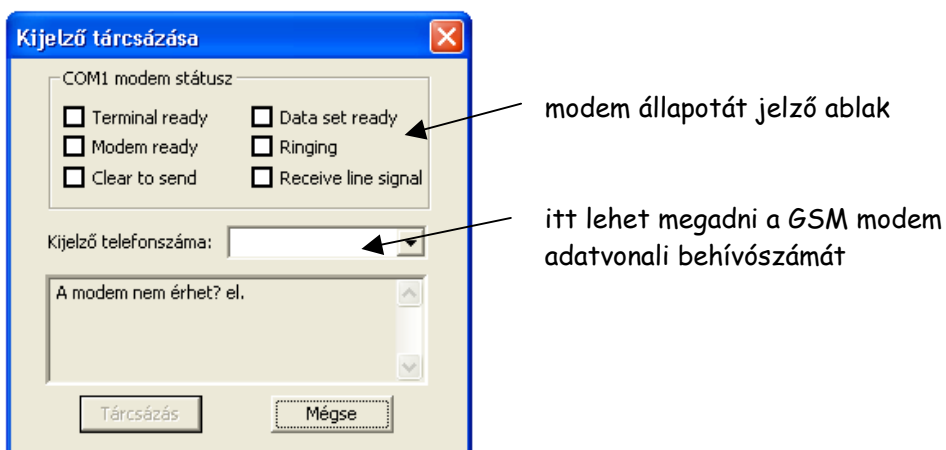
Kijelző tárcsázása

COM1 modem státusz

Terminal ready
Data set ready
Modem ready
Ringing
Clear to send
Receive line signal

modem állapotát jelző ablak

Kijelző telefonszáma:

itt lehet megadni a GSM modem adatvonali behívószámát

A modem nem érhet? el.

Tárcsázás
Mégse